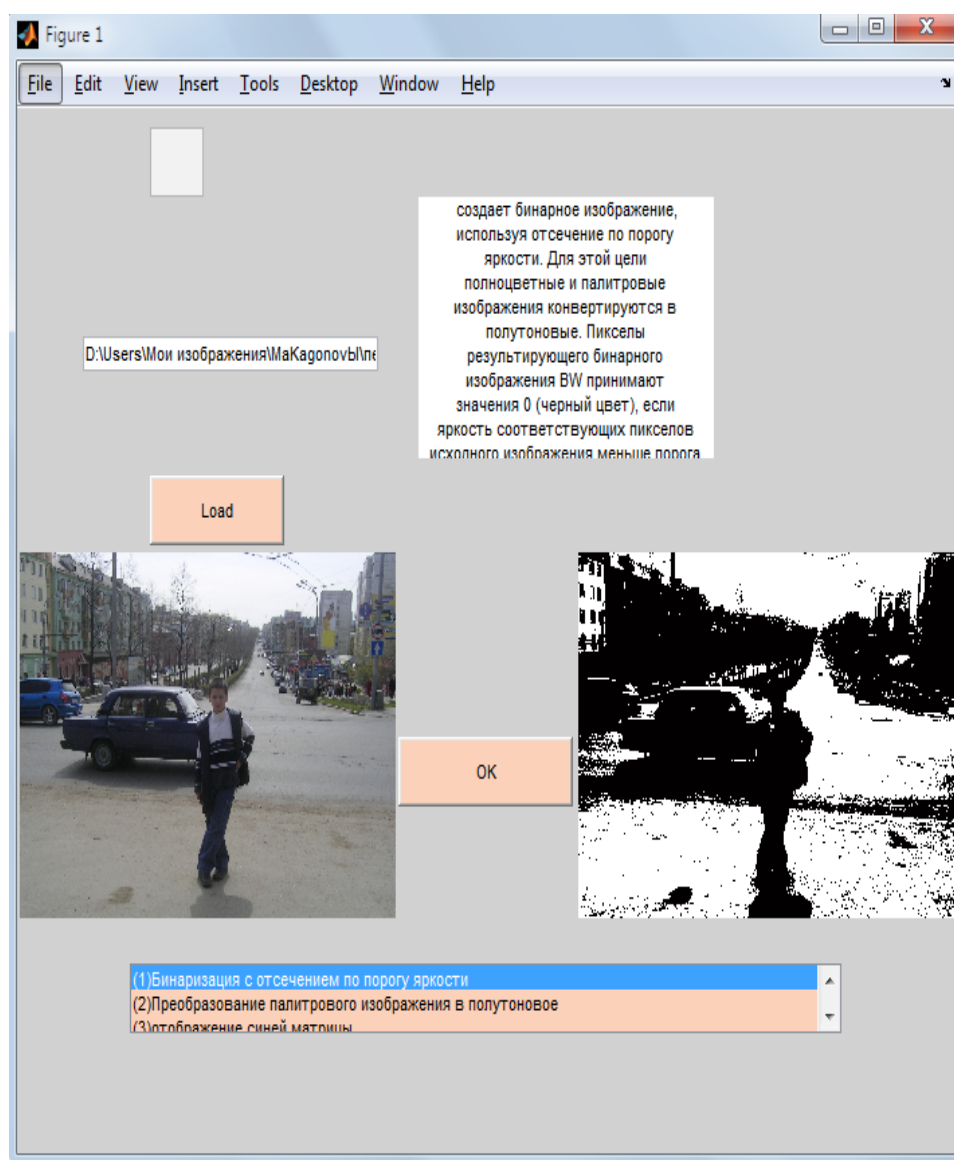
Figure 1

File Edit View Insert Tools Desktop Window Help

D:\Users\Мои изображения\MaKagonovЫ\пе

создает бинарное изображение, используя отсечение по порогу яркости. Для этой цели полноцветные и палитровые изображения конвертируются в полутоновые. Пикселы результирующего бинарного изображения BW принимают значения 0 (черный цвет), если яркость соответствующих пикселов исходного изображения меньше порога

Load

OK

(1)Бинаризация с отсечением по порогу яркости
(2)Преобразование палитрового изображения в полутоновое
(3)отображение синей матрицы